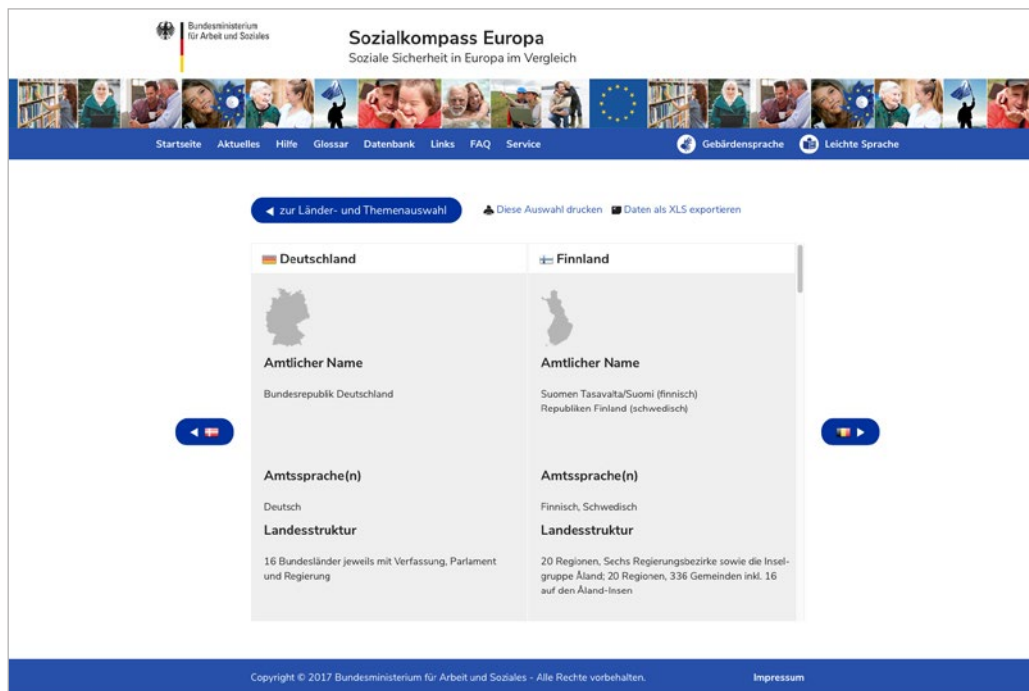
Bundesministerium für Arbeit und Soziales

Sozialkompass Europa
Soziale Sicherheit in Europa im Vergleich

Startseite Aktuelles Hilfe Glossar Datenbank Links FAQ Service

Gebärdensprache Leichte Sprache

zur Länder- und Themenauswahl

Diese Auswahl drucken Daten als XLS exportieren

Deutschland

Amtlicher Name

Bundesrepublik Deutschland

Amtssprache(n)

Deutsch

Landesstruktur

16 Bundesländer jeweils mit Verfassung, Parlament und Regierung

Finnland

Amtlicher Name

Suomen Tasavalta/Suomi (finnisch)
Republiken Finland (schwedisch)

Amtssprache(n)

Finnisch, Schwedisch

Landesstruktur

20 Regionen, Sechs Regierungsbezirke sowie die Inselgruppe Åland; 20 Regionen, 336 Gemeinden inkl. 16 auf den Åland-Insen

Copyright © 2017 Bundesministerium für Arbeit und Soziales - Alle Rechte vorbehalten.

Impressum